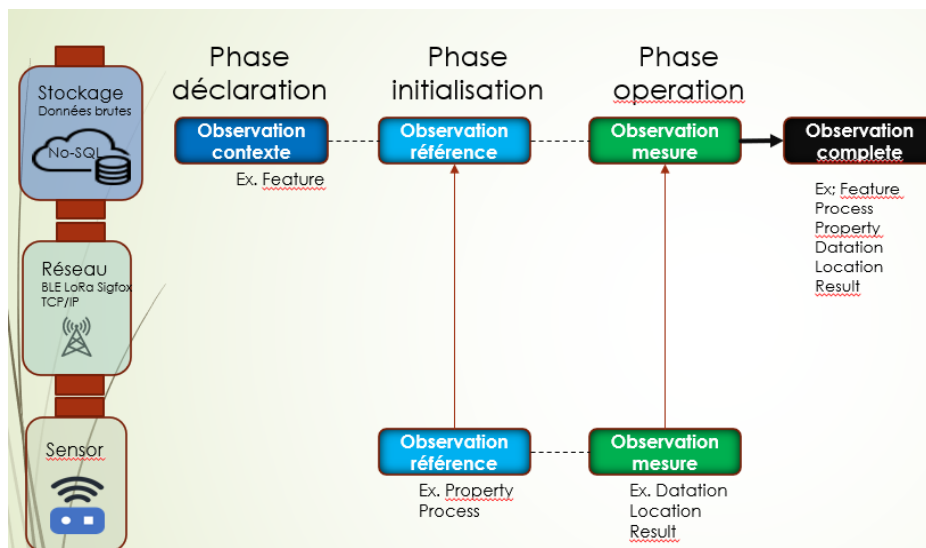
Stockage
Données brutes
No-SQL

Réseau
BLE LoRa Sigfox
TCP/IP

Sensor

Phase déclaration

Phase initialisation

Phase operation

Observation contexte

Ex. Feature

Observation référence

Observation mesure

Observation complete

Ex; Feature
Process
Property
Datation
Location
Result

Observation référence

Ex. Property
Process

Observation mesure

Ex. Datation
Location
Result